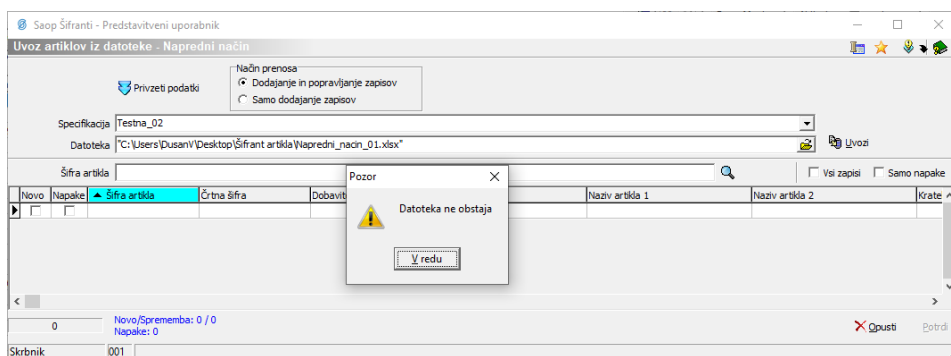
Saop Šifranti - Predstavitveni uporabnik

Uvoz artiklov iz datoteke - Napredni način

Privzeti podatki

Način prenosa
Dodajanje in popravljanje zapisov
Samo dodajanje zapisov

Specifikacija Testna_02

Datoteka "C:\Users\DusanV\Desktop\Šifrant artikla\Napredni_nacin_01.xlsx"

Uvozi

Šifra artikla

Vsi zapisi Samo napake

| Novo | Napake | Šifra artikla | Črtna šifra | Dobavit | Naziv artikla 1 | Naziv artikla 2 | Krate |
|---|---|---|---|---|---|---|---|
| | | | | | | | |

Pozor

Datoteka ne obstaja

V redu

0

Novo/Sprememba: 0 / 0
Napake: 0

Opusti

Potrdi

Skrbnik 001